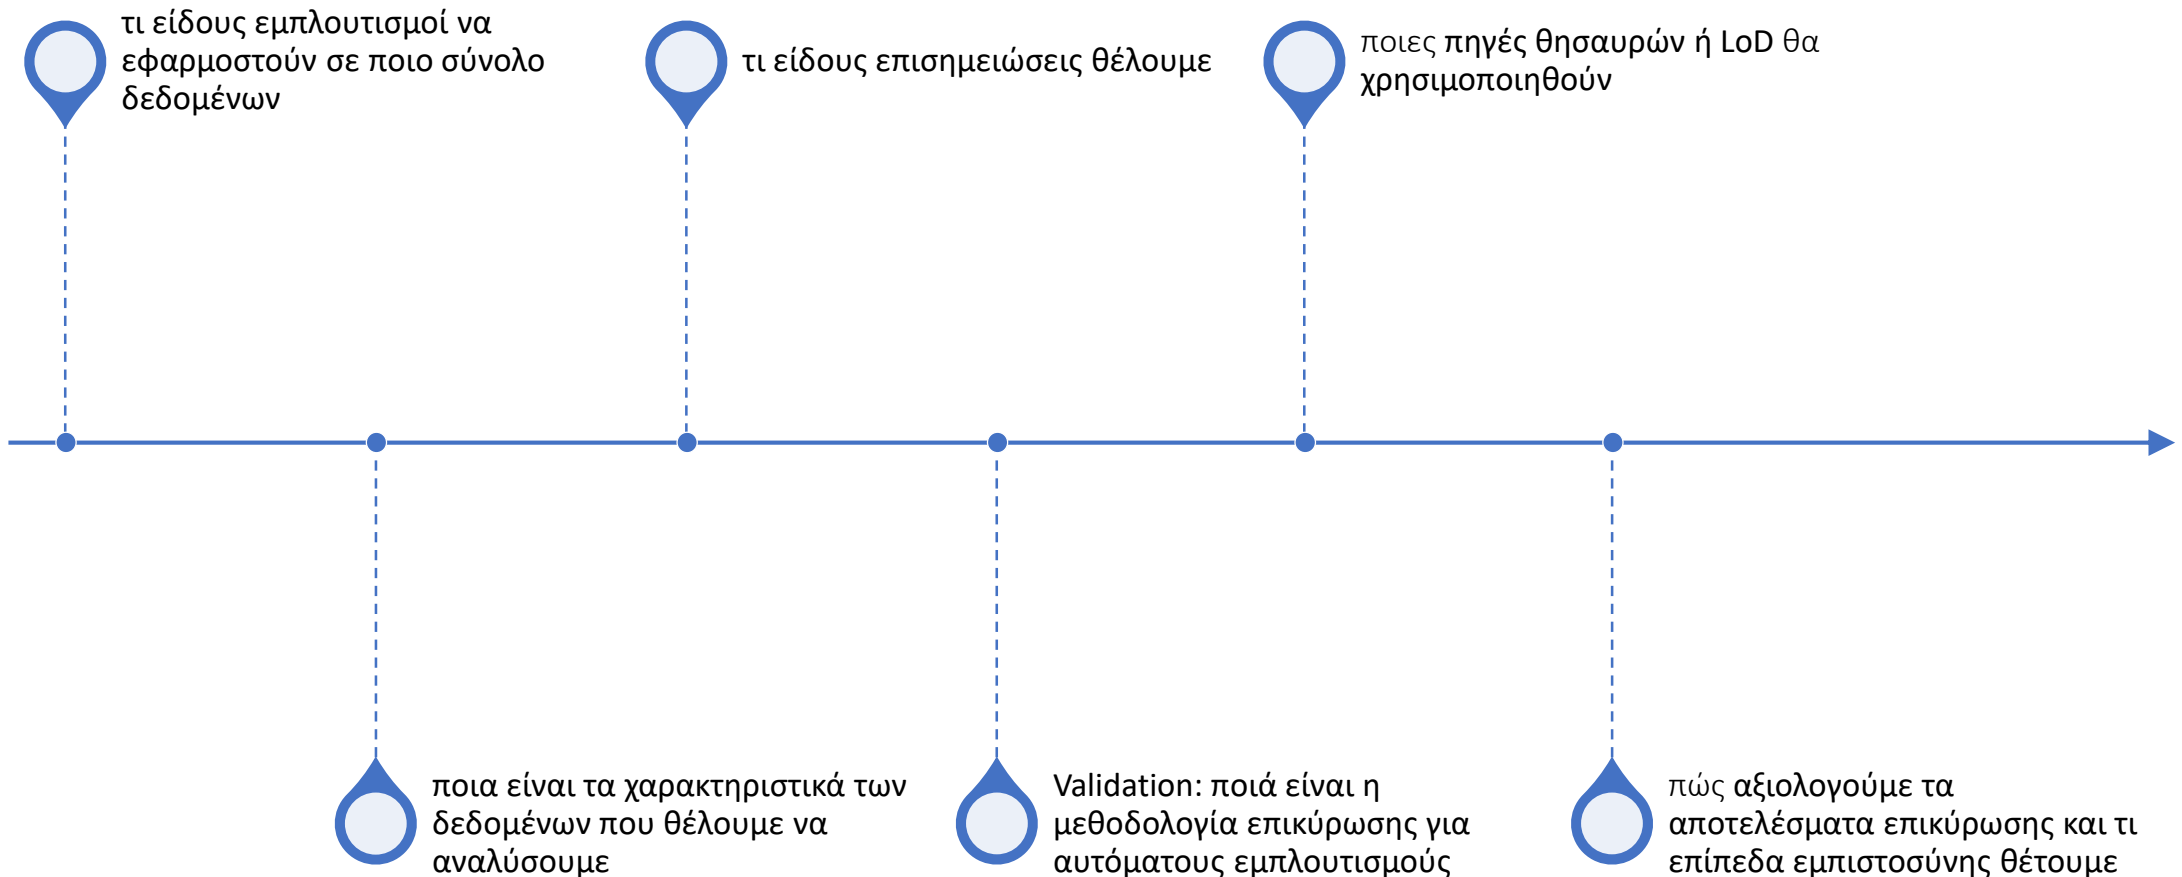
τι είδους εμπλουτισμοί να εφαρμοστούν σε ποιο σύνολο δεδομένων

τι είδους επισημειώσεις θέλουμε

ποιες πηγές θησαυρών ή LoD θα χρησιμοποιηθούν

ποια είναι τα χαρακτηριστικά των δεδομένων που θέλουμε να αναλύσουμε

Validation: ποιά είναι η μεθοδολογία επικύρωσης για αυτόματους εμπλουτισμούς

πώς αξιολογούμε τα αποτελέσματα επικύρωσης και τι επίπεδα εμπιστοσύνης θέτουμε